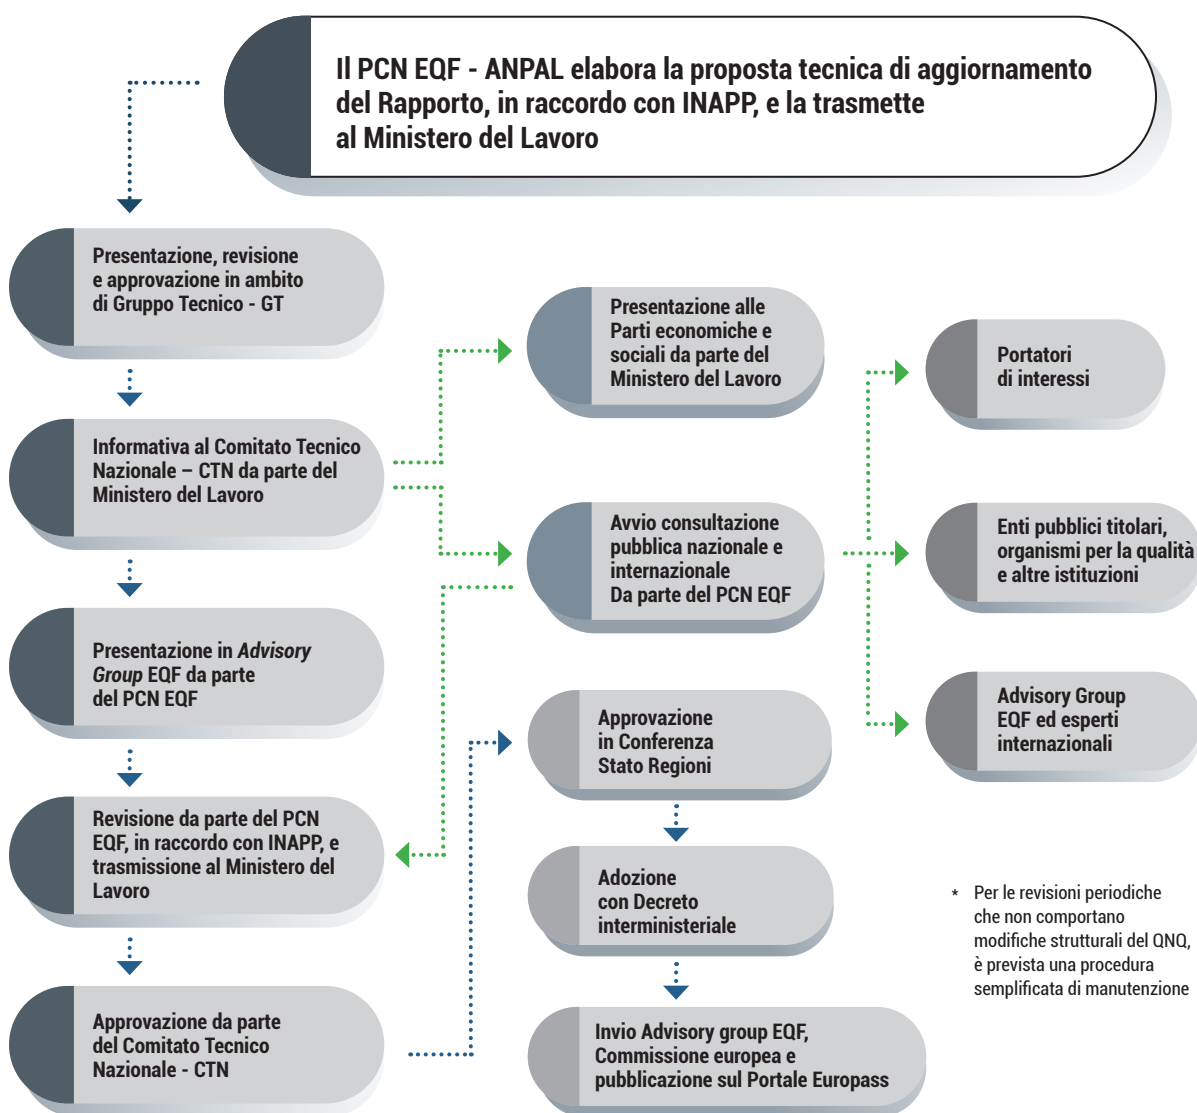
Il PCN EQF - ANPAL elabora la proposta tecnica di aggiornamento del Rapporto, in raccordo con INAPP, e la trasmette al Ministero del Lavoro

Presentazione, revisione e approvazione in ambito di Gruppo Tecnico - GT

Informativa al Comitato Tecnico Nazionale – CTN da parte del Ministero del Lavoro

Presentazione in *Advisory Group* EQF da parte del PCN EQF

Revisione da parte del PCN EQF, in raccordo con INAPP, e trasmissione al Ministero del Lavoro

Approvazione da parte del Comitato Tecnico Nazionale - CTN

Presentazione alle Parti economiche e sociali da parte del Ministero del Lavoro

Avvio consultazione pubblica nazionale e internazionale Da parte del PCN EQF

Approvazione in Conferenza Stato Regioni

Adozione con Decreto interministeriale

Invio Advisory group EQF, Commissione europea e pubblicazione sul Portale Europass

Portatori di interessi

Enti pubblici titolari, organismi per la qualità e altre istituzioni

Advisory Group EQF ed esperti internazionali

* Per le revisioni periodiche che non comportano modifiche strutturali del QNQ, è prevista una procedura semplificata di manutenzione